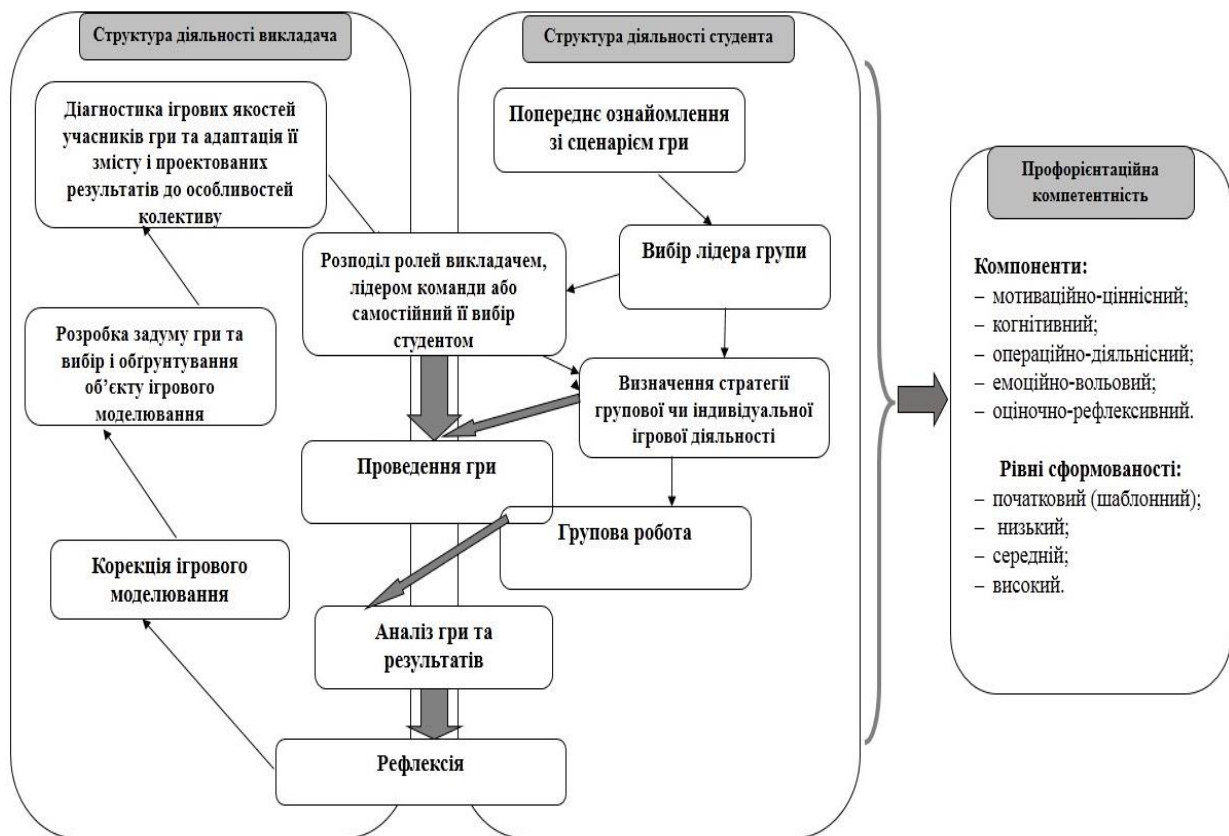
Структура діяльності викладача

Структура діяльності студента

Діагностика ігрових якостей учасників гри та адаптація її змісту і проектованих результатів до особливостей колективу

Попереднє ознайомлення зі сценарієм гри

Розподіл ролей викладачем, лідером команди або самостійний її вибір студентом

Вибір лідера групи

Розробка задуму гри та вибір і обґрунтування об'єкту ігрового моделювання

Визначення стратегії групової чи індивідуальної ігрової діяльності

Проведення гри

Групова робота

Корекція ігрового моделювання

Аналіз гри та результатів

Рефлексія

Профорієнтаційна компетентність

Компоненти:
– мотиваційно-ціннісний;
– когнітивний;
– операційно-діяльнісний;
– емоційно-вольовий;
– оціночно-рефлексивний.

Рівні сформованості:
– початковий (шаблонний);
– низький;
– середній;
– високий.